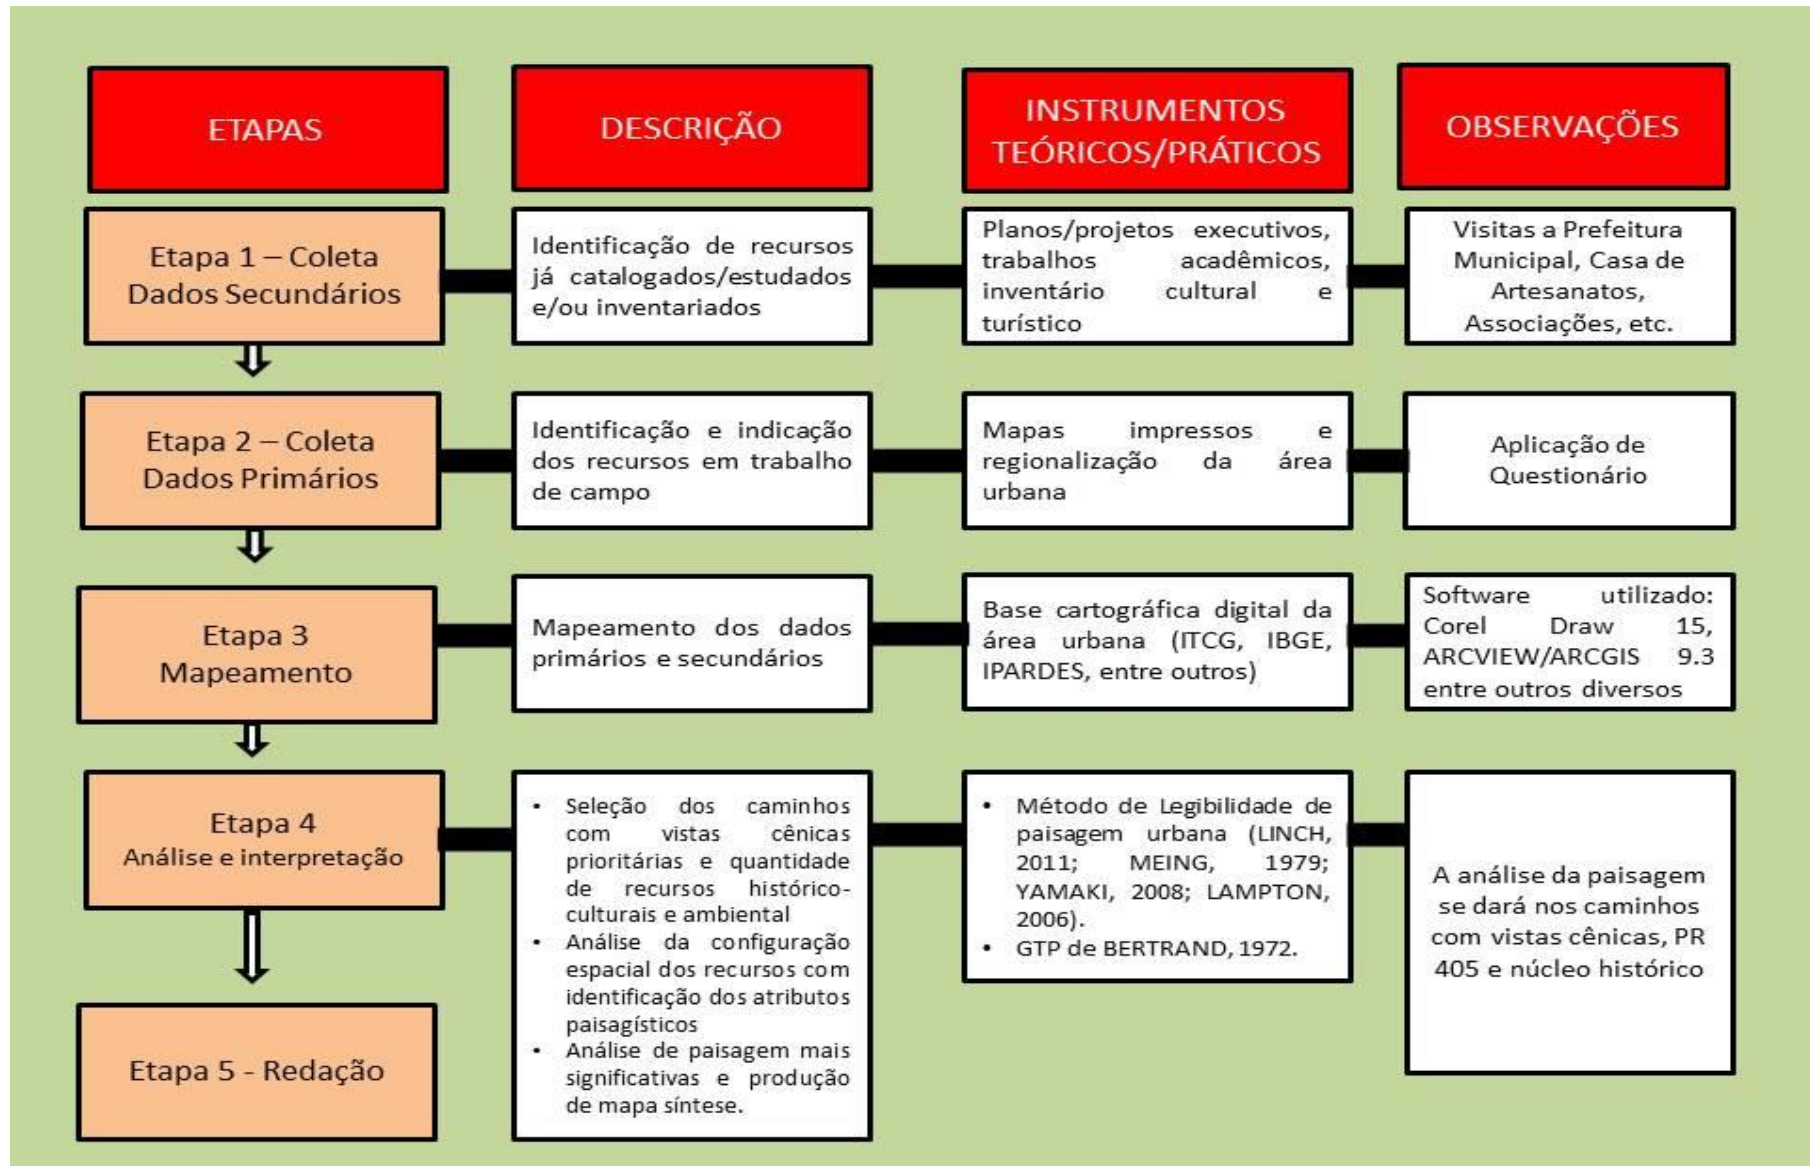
| ETAPAS | DESCRIÇÃO | INSTRUMENTOS TEÓRICOS/PRÁTICOS | OBSERVAÇÕES |
|---|---|---|---|
| Etapa 1 – Coleta Dados Secundários | Identificação de recursos já catalogados/estudados e/ou inventariados | Planos/projetos executivos, trabalhos acadêmicos, inventário cultural e turístico | Visitas a Prefeitura Municipal, Casa de Artesanatos, Associações, etc. |
| Etapa 2 – Coleta Dados Primários | Identificação e indicação dos recursos em trabalho de campo | Mapas impressos e regionalização da área urbana | Aplicação de Questionário |
| Etapa 3 Mapeamento | Mapeamento dos dados primários e secundários | Base cartográfica digital da área urbana (ITCG, IBGE, IPARDES, entre outros) | Software utilizado: Corel Draw 15, ARCVIEW/ARCGIS 9.3 entre outros diversos |
| Etapa 4 Análise e interpretação | • Seleção dos caminhos com vistas cênicas prioritárias e quantidade de recursos histórico-culturais e ambiental • Análise da configuração espacial dos recursos com identificação dos atributos paisagísticos • Análise de paisagem mais significativas e produção de mapa síntese. | • Método de Legibilidade de paisagem urbana (LINCH, 2011; MEING, 1979; YAMAKI, 2008; LAMPTON, 2006). • GTP de BERTRAND, 1972. | A análise da paisagem se dará nos caminhos com vistas cênicas, PR 405 e núcleo histórico |
| Etapa 5 - Redação | | | |